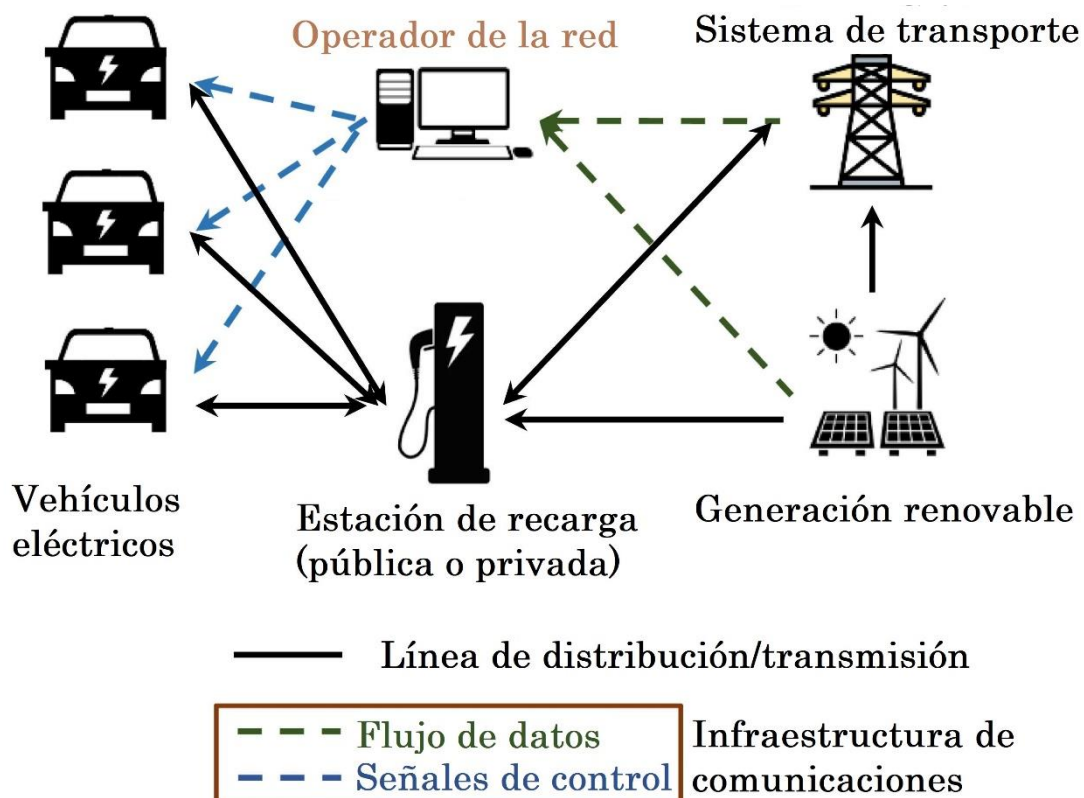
Operador de la red

Sistema de transporte

Vehículos eléctricos

Estación de recarga (pública o privada)

Generación renovable

Línea de distribución/transmisión

Flujo de datos

Señales de control

Infraestructura de comunicaciones